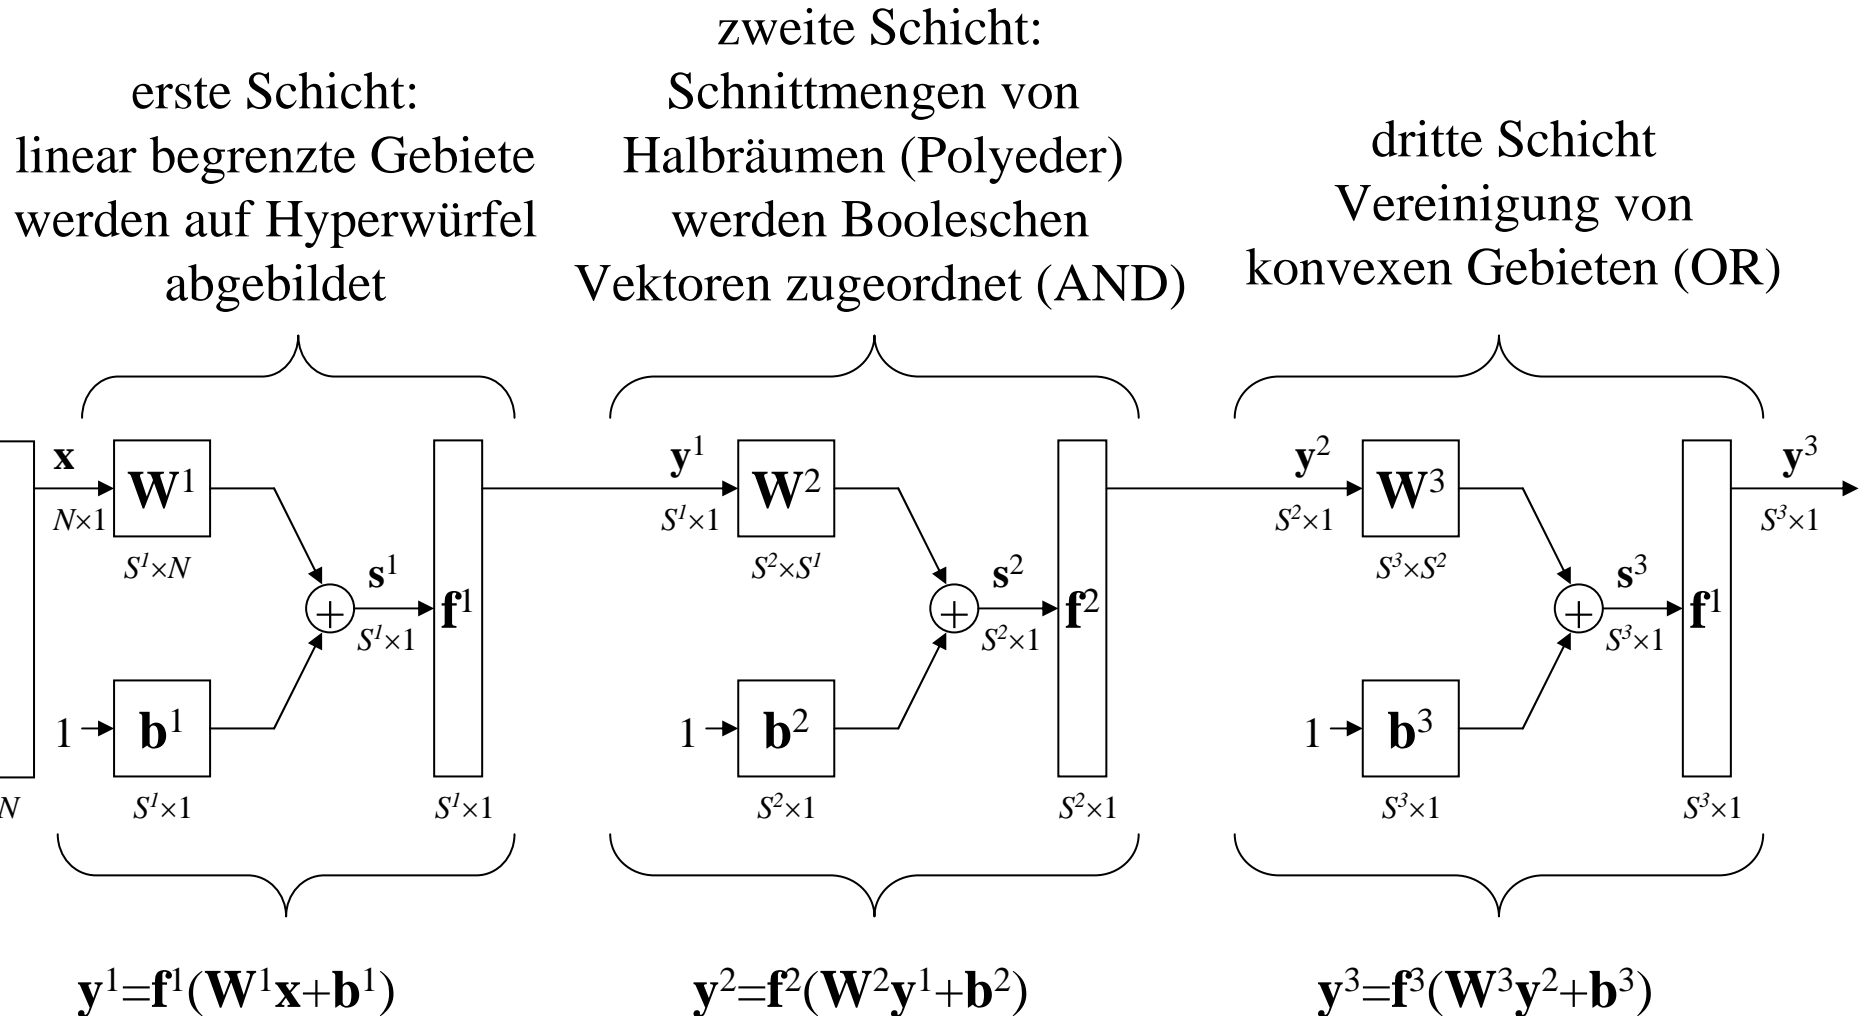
erste Schicht: linear begrenzte Gebiete werden auf Hyperwürfel abgebildet

zweite Schicht: Schnittmengen von Halbräumen (Polyeder) werden Booleschen Vektoren zugeordnet (AND)

dritte Schicht Vereinigung von konvexen Gebieten (OR)

$\mathbf{x}$ $N\times1$ $\mathbf{W}^1$ $S^1\times N$ $\mathbf{s}^1$ $S^1\times1$ $\mathbf{f}^1$ $1$ $\mathbf{b}^1$ $S^1\times1$ $S^1\times1$ $N$

$\mathbf{y}^1$ $S^1\times1$ $\mathbf{W}^2$ $S^2\times S^1$ $\mathbf{s}^2$ $S^2\times1$ $\mathbf{f}^2$ $1$ $\mathbf{b}^2$ $S^2\times1$ $S^2\times1$

$\mathbf{y}^2$ $S^2\times1$ $\mathbf{W}^3$ $S^3\times S^2$ $\mathbf{s}^3$ $S^3\times1$ $\mathbf{f}^1$ $\mathbf{y}^3$ $S^3\times1$ $1$ $\mathbf{b}^3$ $S^3\times1$ $S^3\times1$

$\mathbf{y}^1=\mathbf{f}^1(\mathbf{W}^1\mathbf{x}+\mathbf{b}^1)$

$\mathbf{y}^2=\mathbf{f}^2(\mathbf{W}^2\mathbf{y}^1+\mathbf{b}^2)$

$\mathbf{y}^3=\mathbf{f}^3(\mathbf{W}^3\mathbf{y}^2+\mathbf{b}^3)$